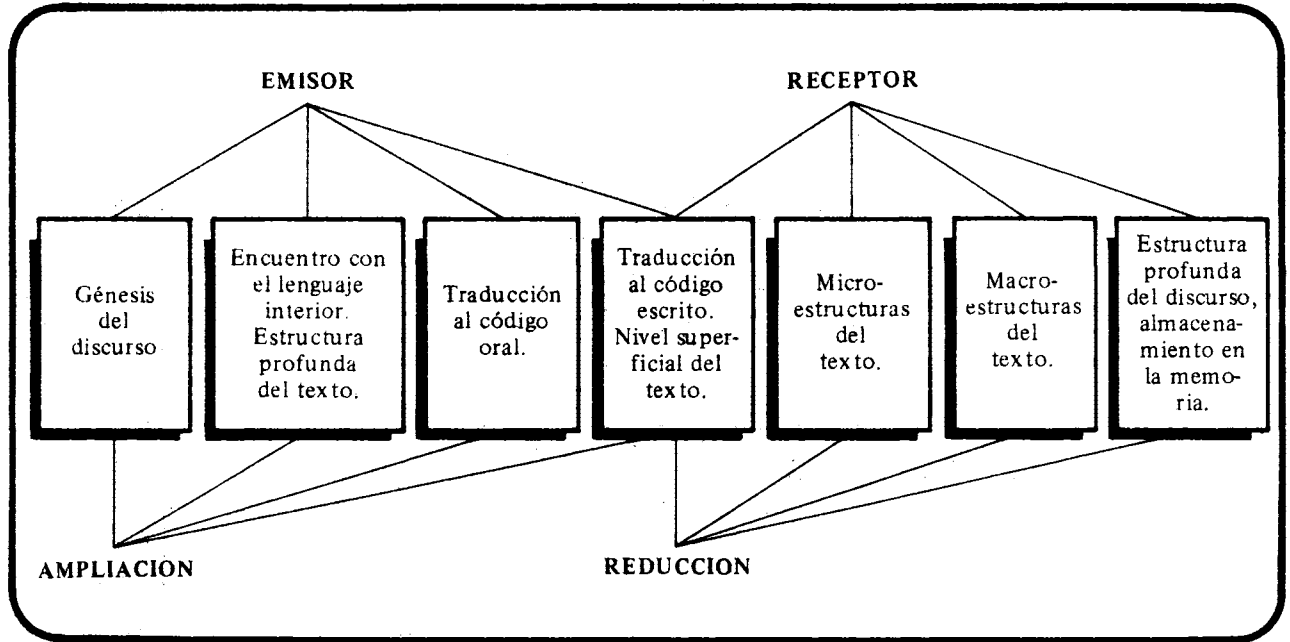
EMISOR

RECEPTOR

Génesis del discurso

Encuentro con el lenguaje interior. Estructura profunda del texto.

Traducción al código oral.

Traducción al código escrito. Nivel superficial del texto.

Microestructuras del texto.

Macroestructuras del texto.

Estructura profunda del discurso, almacenamiento en la memoria.

AMPLIACION

REDUCCION